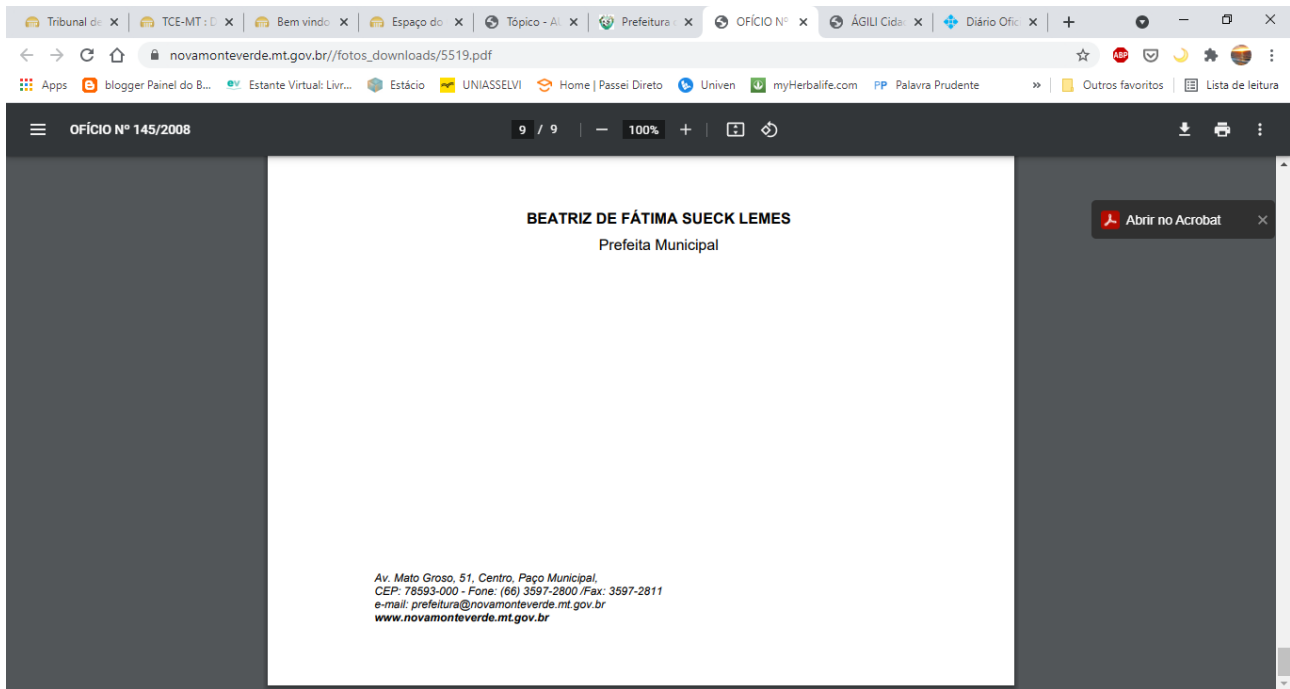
Tribunal de ×
TCE-MT : D ×
Bem vindo ×
Espaço do ×
Tópico - A ×
Prefeitura ×
OFÍCIO Nº ×
ÁGILI Cidad ×
Diário Ofic ×
+

novamonteverde.mt.gov.br//fotos_downloads/5519.pdf

Apps
blogger Painel do B...
Estante Virtual: Livr...
Estácio
UNIASSELVI
Home | Passei Direto
Univen
myHerbalife.com
Palavra Prudente
»
Outros favoritos
Lista de leitura

OFÍCIO Nº 145/2008
9 / 9
100%

Abrir no Acrobat

BEATRIZ DE FÁTIMA SUECK LEMES
Prefeita Municipal

Av. Mato Groso, 51, Centro, Paço Municipal,
CEP: 78593-000 - Fone: (66) 3597-2800 /Fax: 3597-2811
e-mail: prefeitura@novamonteverde.mt.gov.br
www.novamonteverde.mt.gov.br